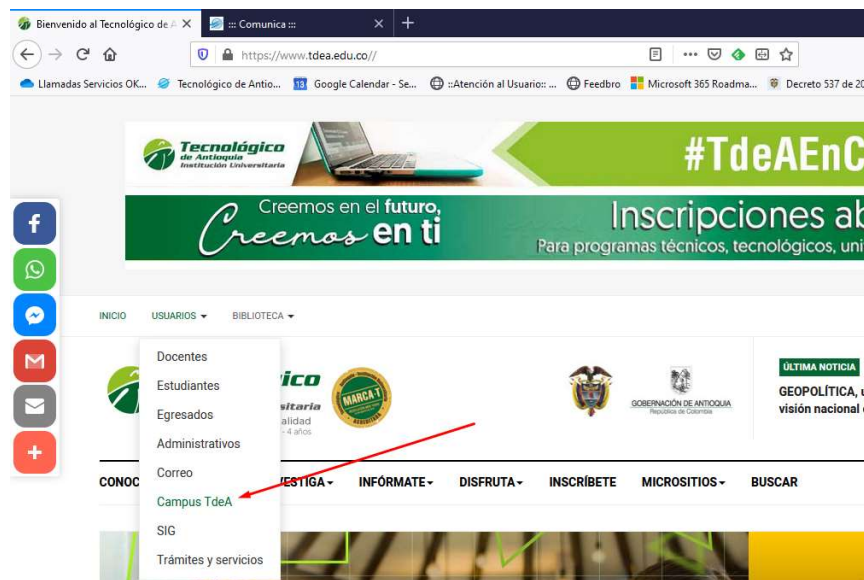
Bienvenido al Tecnológico de A
::: Comunica :::
https://www.tdea.edu.co//
Llamadas Servicios OK... Tecnológico de Antio... Google Calendar - Se... ::Atención al Usuario:: ... Feedbro Microsoft 365 Roadma... Decreto 537 de 20

Tecnológico de Antioquia Institución Universitaria
#TdeAEnC
Creemos en el futuro, Creemos en ti
Inscripciones ab
Para programas técnicos, tecnológicos, uni

INICIO USUARIOS BIBLIOTECA

Docentes
Estudiantes
Egresados
Administrativos
Correo
Campus TdeA
SIG
Trámites y servicios

MARCA-T
GOBERNACIÓN DE ANTIOQUIA República de Colombia
ÚLTIMA NOTICIA
GEOPOLÍTICA,
visión nacional

CONOC INVESTIGA INFÓRMATE DISFRUTA INSCRÍBETE MICROSITIOS BUSCAR